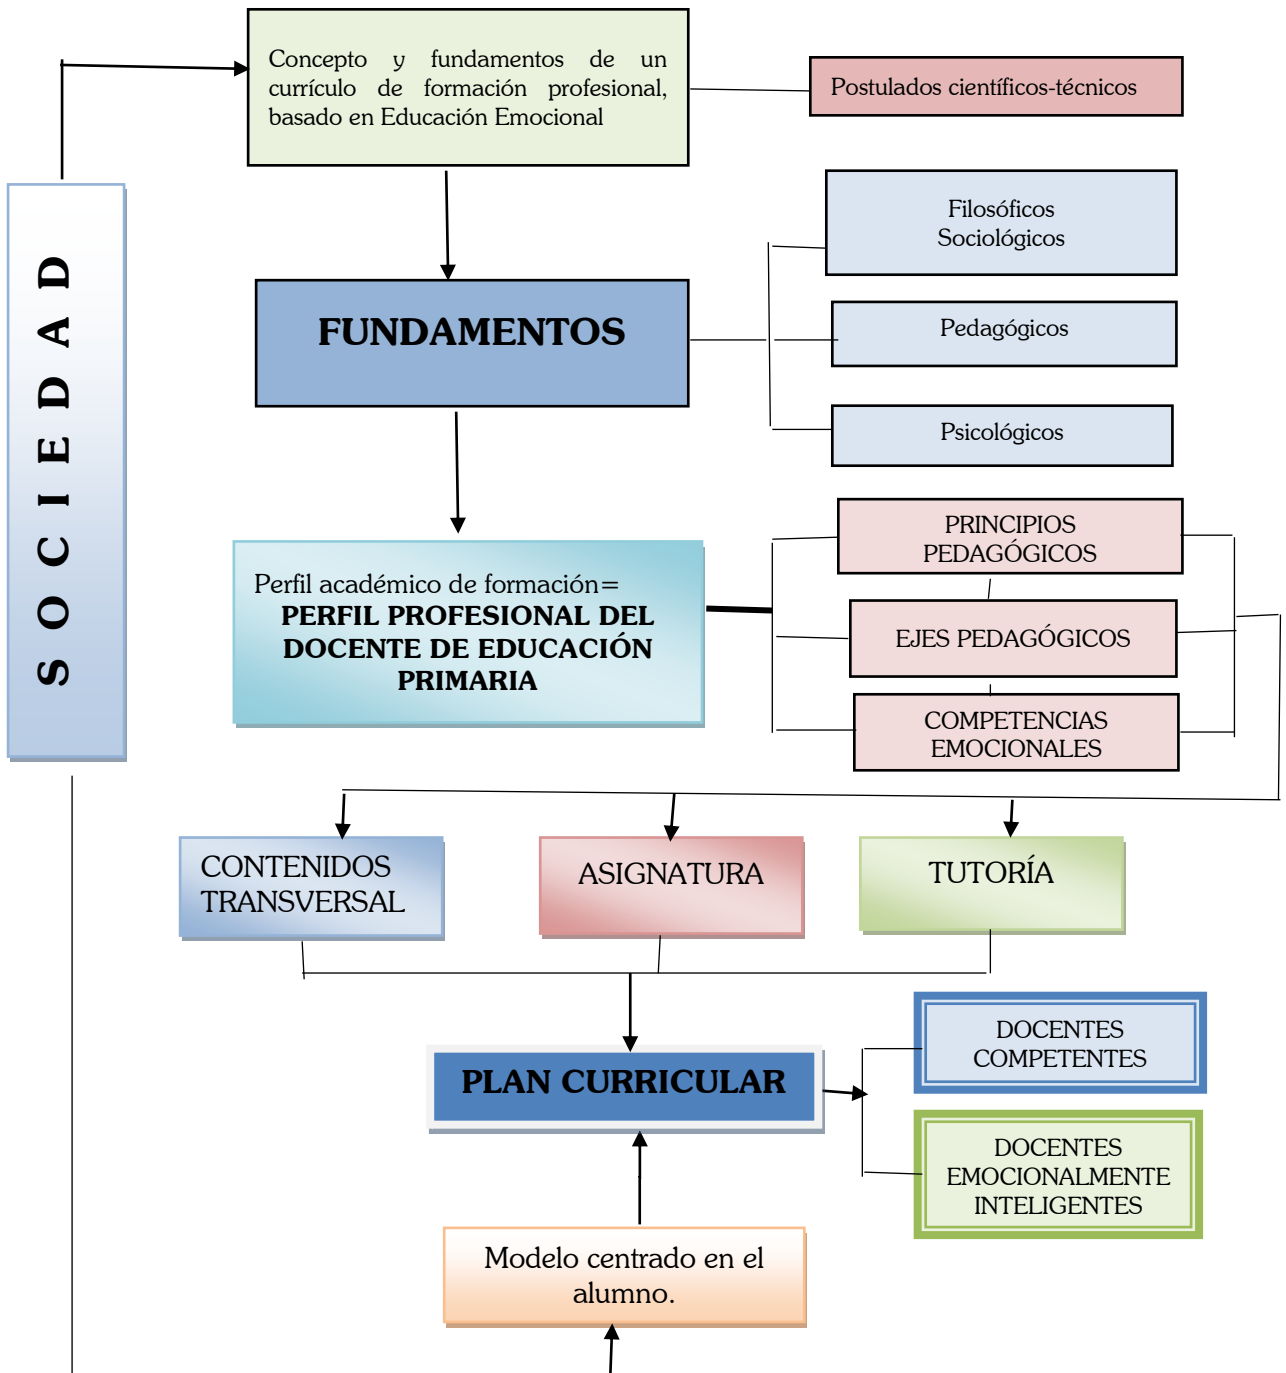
SOCIEDAD

Concepto y fundamentos de un currículo de formación profesional, basado en Educación Emocional

Postulados científicos-técnicos

FUNDAMENTOS

Filosóficos
Sociológicos

Pedagógicos

Psicológicos

Perfil académico de formación=
PERFIL PROFESIONAL DEL DOCENTE DE EDUCACIÓN PRIMARIA

PRINCIPIOS PEDAGÓGICOS

EJES PEDAGÓGICOS

COMPETENCIAS EMOCIONALES

CONTENIDOS TRANSVERSAL

ASIGNATURA

TUTORÍA

PLAN CURRICULAR

DOCENTES COMPETENTES

DOCENTES EMOCIONALMENTE INTELIGENTES

Modelo centrado en el alumno.